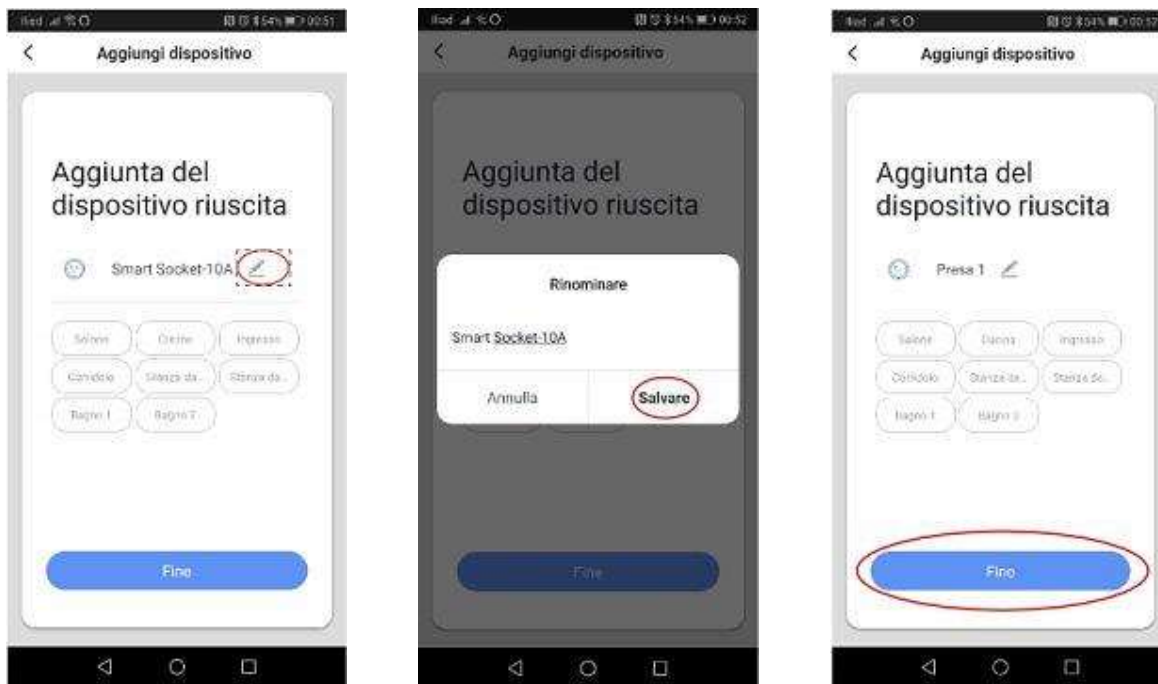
54% 00:51

Aggiungi dispositivo

Aggiunta del dispositivo riuscita

Smart Socket-10A

Salone
Cucina
Ingresso
Corridoio
Stanza da...
Stanza da...
Bagno 1
Bagno 2

Fine

54% 00:52

Aggiungi dispositivo

Aggiunta del dispositivo riuscita

Rinominare

Smart Socket-10A

Annulla
Salvare

Fine

54% 00:52

Aggiungi dispositivo

Aggiunta del dispositivo riuscita

Presa 1

Salone
Cucina
Ingresso
Corridoio
Stanza da...
Stanza da...
Bagno 1
Bagno 2

Fine